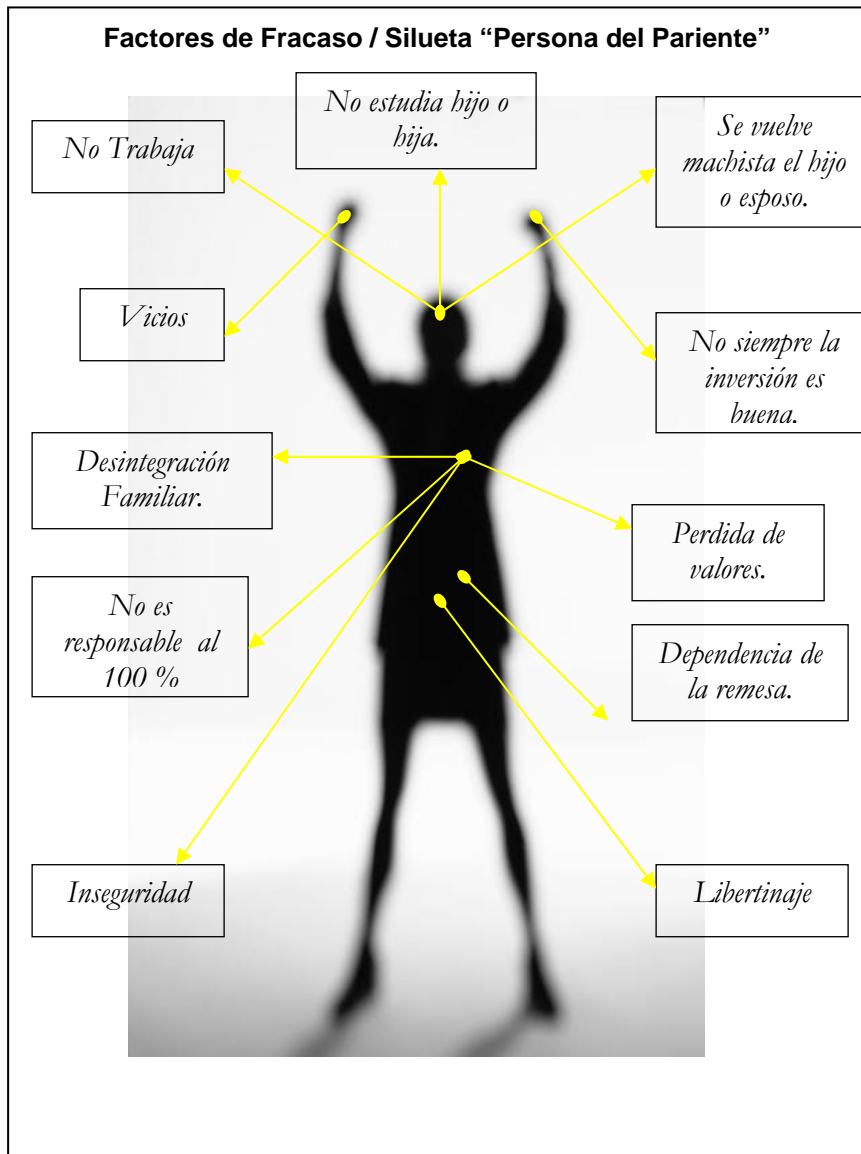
Factores de Fracaso / Silueta “Persona del Pariente”

No estudia hijo o hija.

No Trabaja

Se vuelve machista el hijo o esposo.

Vicios

No siempre la inversión es buena.

Desintegración Familiar.

Perdida de valores.

No es responsable al 100 %

Dependencia de la remesa.

Inseguridad

Libertinaje